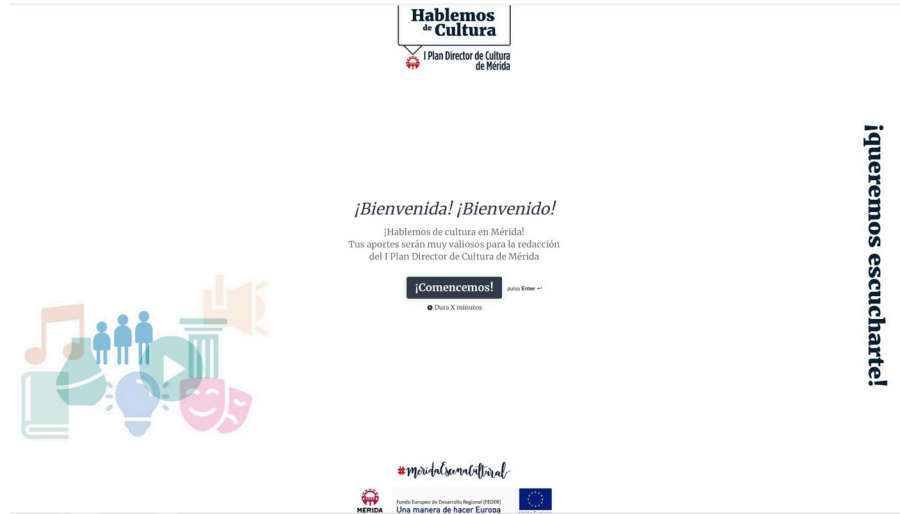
Hablemos de Cultura

I Plan Director de Cultura de Mérida

¡queremos escucharte!

¡Bienvenida! ¡Bienvenido!

¡Hablemos de cultura en Mérida!
Tus aportes serán muy valiosos para la redacción del I Plan Director de Cultura de Mérida

¡Comencemos!

pulsa Enter ↵

Dura X minutos

#MéridaEscenaCultural

MÉRIDA

Fondo Europeo de Desarrollo Regional (FEDER)
Una manera de hacer Europa